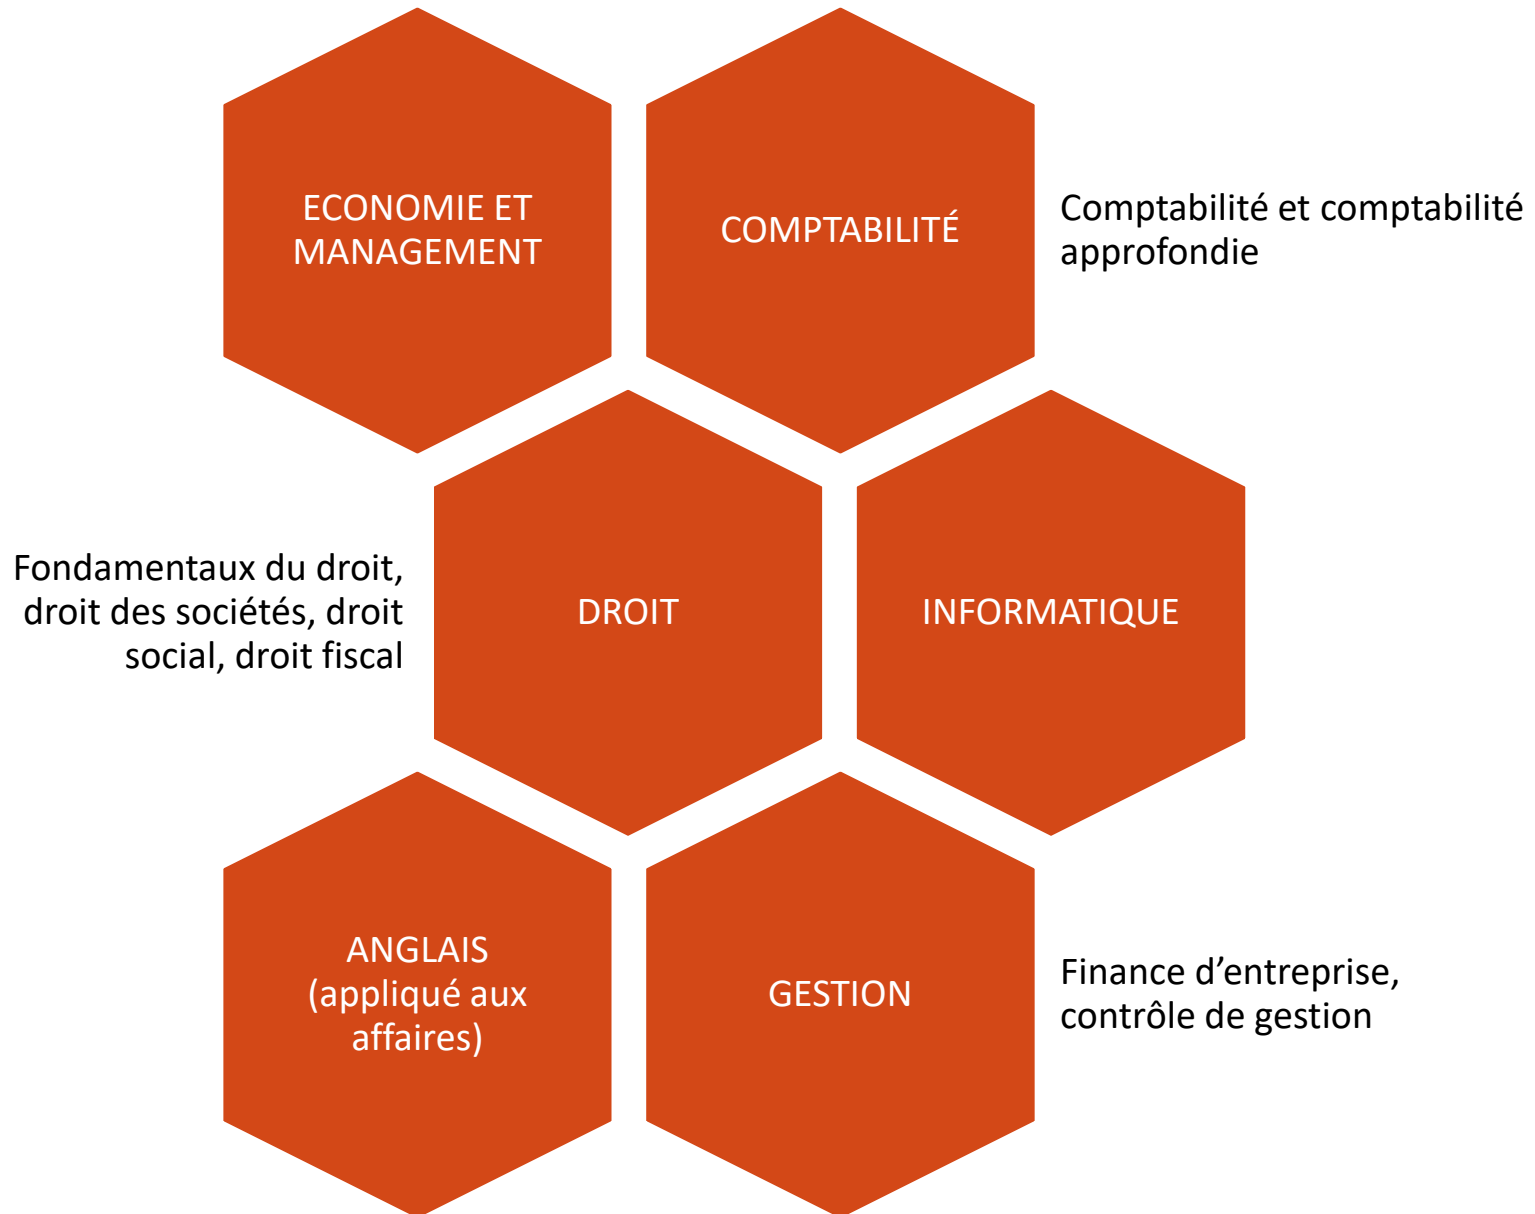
ECONOMIE ET MANAGEMENT

COMPTABILITÉ

Comptabilité et comptabilité approfondie

Fondamentaux du droit, droit des sociétés, droit social, droit fiscal

DROIT

INFORMATIQUE

ANGLAIS (appliqué aux affaires)

GESTION

Finance d’entreprise, contrôle de gestion